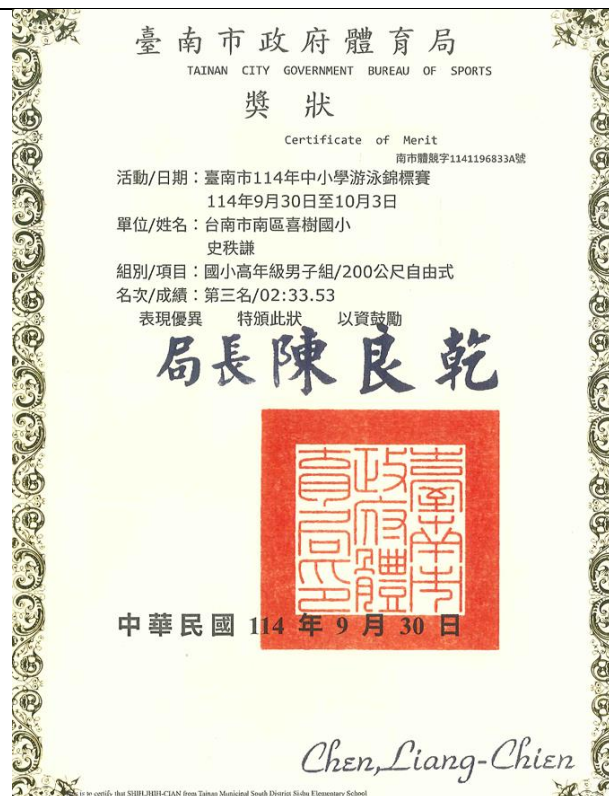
臺南市政府體育局
TAINAN CITY GOVERNMENT BUREAU OF SPORTS
獎狀
Certificate of Merit
南市體競字1141196833A號

活動/日期：臺南市114年中小學游泳錦標賽
114年9月30日至10月3日
單位/姓名：台南市南區喜樹國小
史秩謙
組別/項目：國小高年級男子組/200公尺自由式
名次/成績：第三名/02:33.53
表現優異 特頒此狀 以資鼓勵

局長陳良乾

臺南市政府體育局之章

中華民國 114 年 9 月 30 日

Chen, Liang-Chien

is to certify that SHIH,JHIH-CIAN from Tainan Municipal South District Si-shu Elementary School